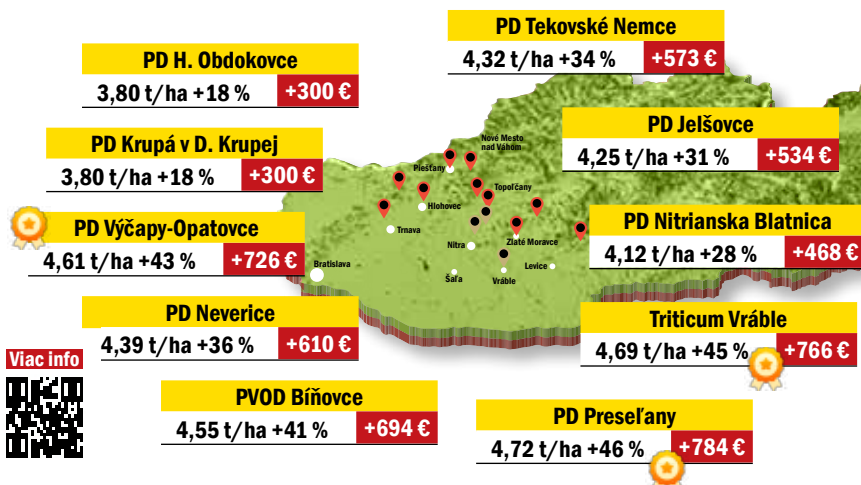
PD Tekovské Nemce
4,32 t/ha +34 % +573 €

PD H. Obdokovce
3,80 t/ha +18 % +300 €

PD Jelšovce
4,25 t/ha +31 % +534 €

PD Krupá v D. Krupej
3,80 t/ha +18 % +300 €

PD Výčapy-Opatovce
4,61 t/ha +43 % +726 €

PD Nitrianska Blatnica
4,12 t/ha +28 % +468 €

PD Neverice
4,39 t/ha +36 % +610 €

Triticum Vráble
4,69 t/ha +45 % +766 €

Viac info

PVOD Bíňovce
4,55 t/ha +41 % +694 €

PD Preseľany
4,72 t/ha +46 % +784 €

Nové Mesto nad Váhom
Piešťany
Topoľčany
Hlohovec
Trnava
Nitra
Zlaté Moravce
Bratislava
Levice
Šaľa
Vráble